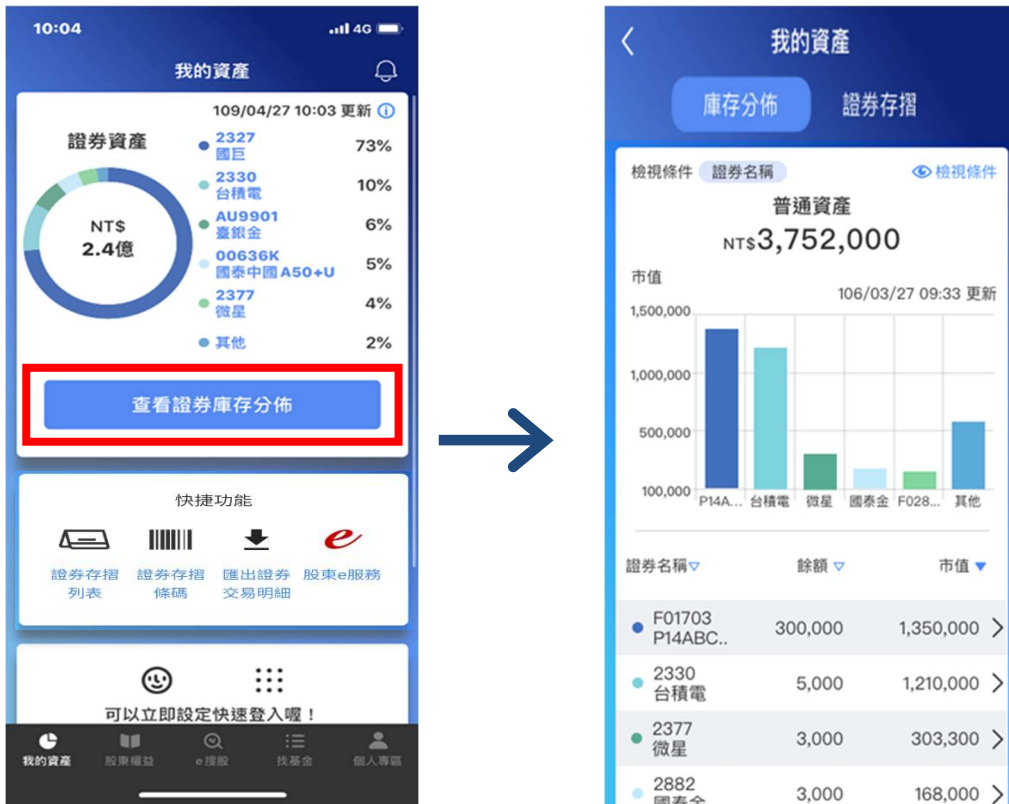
10:04
4G

我的資產

109/04/27 10:03 更新

證券資產

NT$
2.4億

2327
國巨 73%

2330
台積電 10%

AU9901
臺銀金 6%

00636K
國泰中國A50+U 5%

2377
微星 4%

其他 2%

查看證券庫存分佈

快捷功能

證券存摺列表
證券存摺條碼
匯出證券交易明細
股東e服務

可以立即設定快速登入喔！

我的資產 股東權益 e搜股 找基金 個人專區

<
我的資產

庫存分佈 證券存摺

檢視條件 證券名稱 檢視條件

普通資產
NT$3,752,000

市值
106/03/27 09:33 更新

1,500,000
1,000,000
500,000
100,000

P14A... 台積電 微星 國泰金 F028... 其他

| 證券名稱 | 餘額 | 市值 |
|---|---|---|
| F01703 P14ABC.. | 300,000 | 1,350,000 > |
| 2330 台積電 | 5,000 | 1,210,000 > |
| 2377 微星 | 3,000 | 303,300 > |
| 2882 國泰金 | 3,000 | 168,000 > |